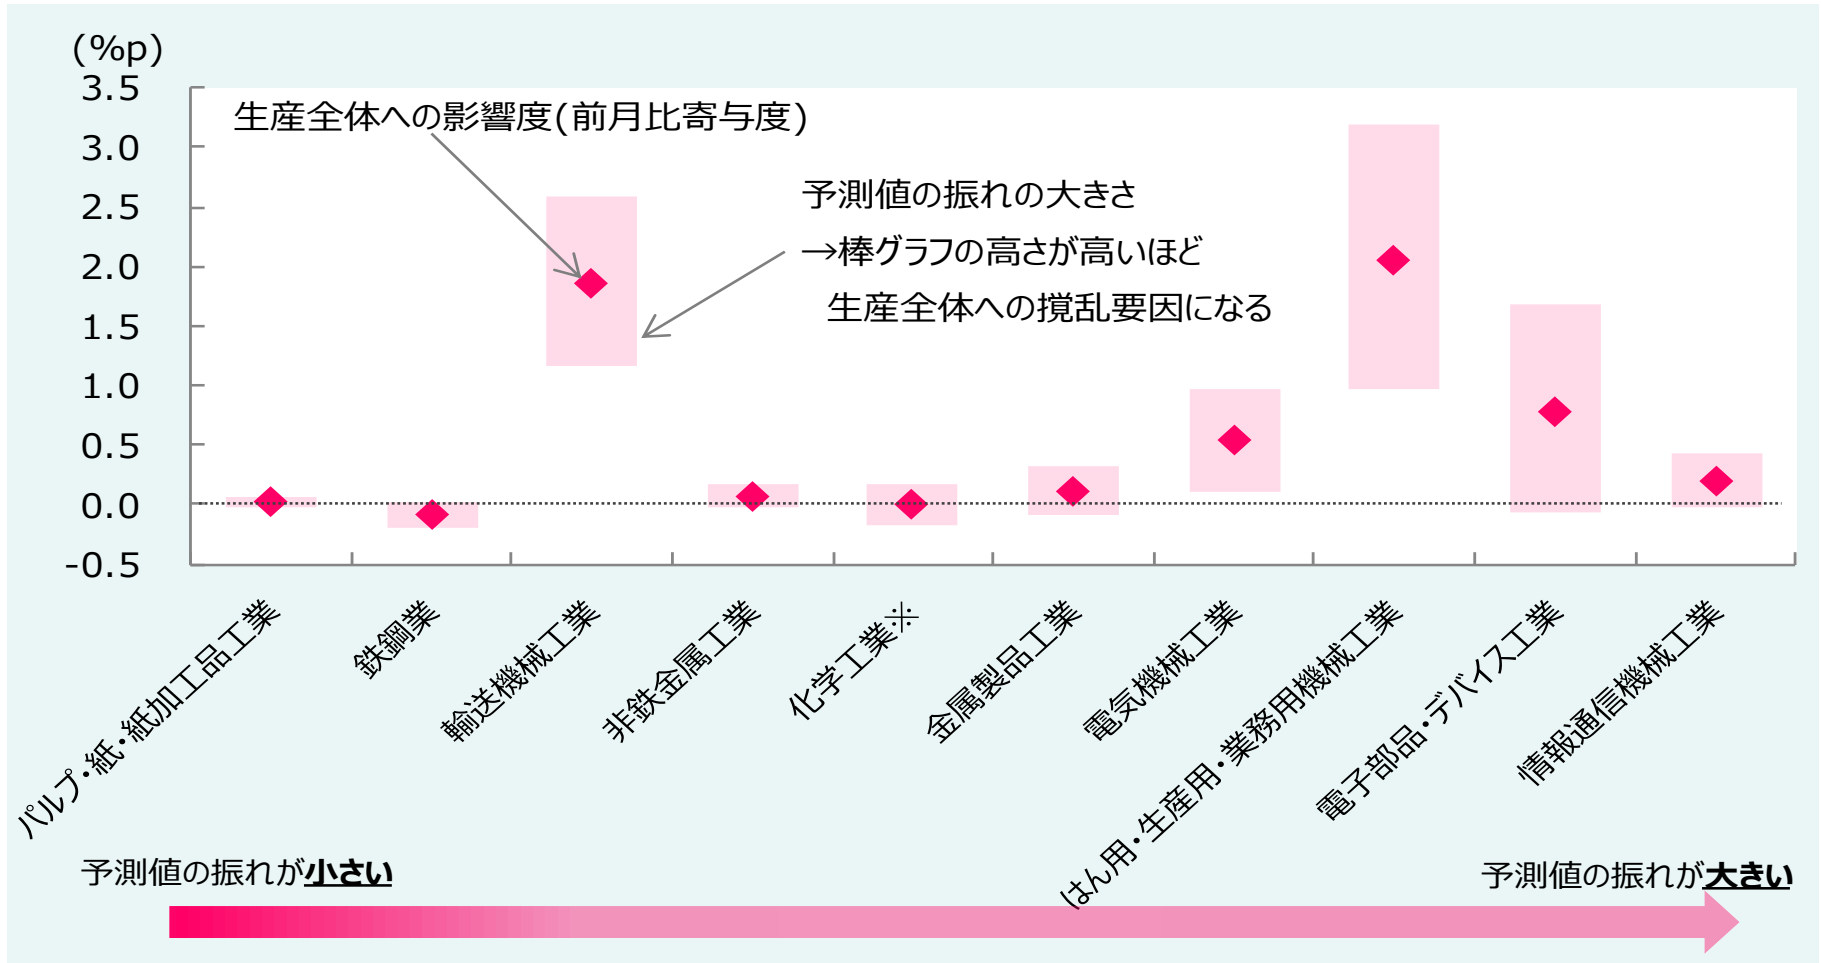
(%p)
3.5
3.0
2.5
2.0
1.5
1.0
0.5
0.0
-0.5

生産全体への影響度(前月比寄与度)

予測値の振れの大きさ
→棒グラフの高さが高いほど
生産全体への撹乱要因になる

パルプ・紙・紙加工品工業
鉄鋼業
輸送機械工業
非鉄金属工業
化学工業※
金属製品工業
電気機械工業
はん用・生産用・業務用機械工業
電子部品・デバイス工業
情報通信機械工業

予測値の振れが小さい
予測値の振れが大きい